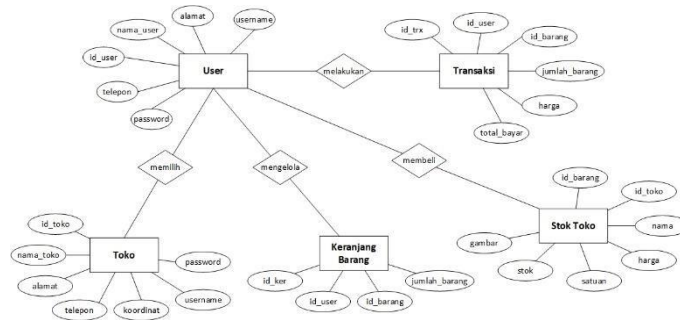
alamat
nama_user
username
id_user
User
melakukan
Transaksi
id_trx
id_user
id_barang
jumlah_barang
harga
total_bayar
telepon
password
memilih
mengelola
membeli
id_barang
id_toko
nama
harga
satuan
stok
gambar
Stok Toko
id_toko
nama_toko
Toko
password
alamat
username
telepon
koordinat
Keranjang Barang
id_ker
id_user
id_barang
jumlah_barang